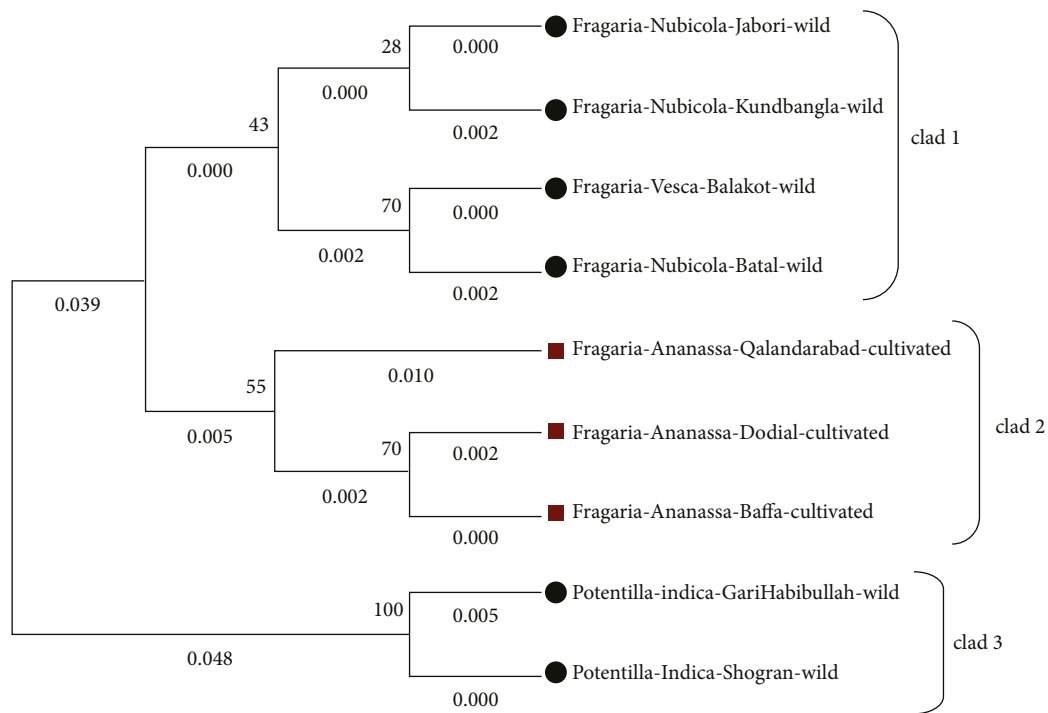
28
0.000
Fragaria-Nubicola-Jabori-wild
0.000
43
Fragaria-Nubicola-Kundbangla-wild
0.002
clad 1
0.000
Fragaria-Vesca-Balakot-wild
70
0.000
0.002
Fragaria-Nubicola-Batal-wild
0.002
0.039
Fragaria-Ananassa-Qalandarabad-cultivated
0.010
55
0.005
Fragaria-Ananassa-Dodial-cultivated
clad 2
70
0.002
0.002
Fragaria-Ananassa-Baffa-cultivated
0.000
Potentilla-indica-GariHabibullah-wild
100
0.005
clad 3
0.048
Potentilla-Indica-Shogran-wild
0.000